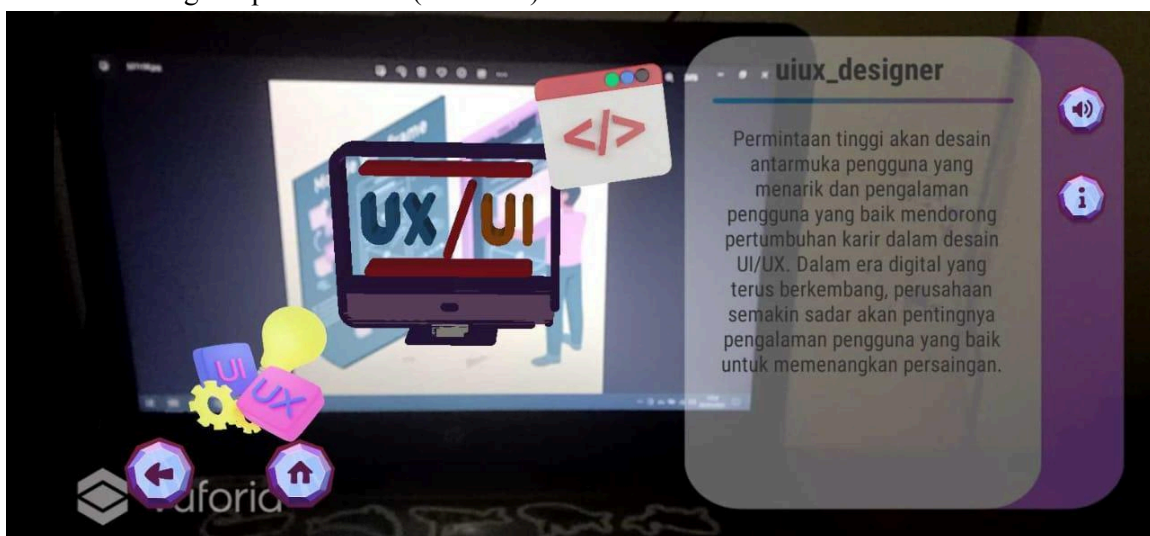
uiux_designer

Permintaan tinggi akan desain antarmuka pengguna yang menarik dan pengalaman pengguna yang baik mendorong pertumbuhan karir dalam desain UI/UX. Dalam era digital yang terus berkembang, perusahaan semakin sadar akan pentingnya pengalaman pengguna yang baik untuk memenangkan persaingan.

UX / UI

</>

UI

UX

vuforia